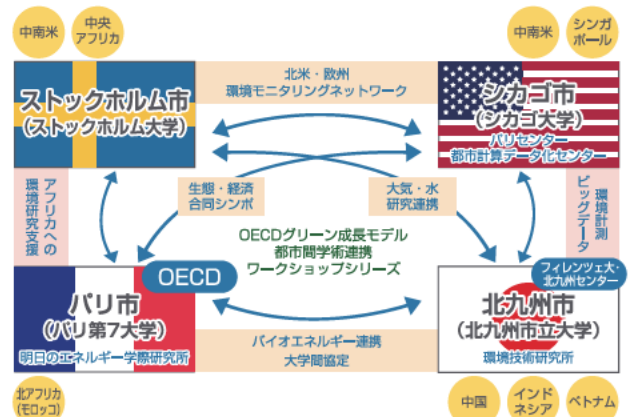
中南米

中央アフリカ

中南米

シンガポール

ストックホルム市
(ストックホルム大学)

北米・欧州
環境モニタリングネットワーク

シカゴ市
(シカゴ大学)
パリセンター
都市計算データ化センター

アフリカへの環境研究支援

生態・経済合同シンポ

大気・水研究連携

ビッグデータ環境計測

OECDグリーン成長モデル
都市間学術連携
ワークショップシリーズ

OECD

フィレンツェ大・北九州センター

パリ市
(パリ第7大学)
明日のエネルギー学際研究所

バイオエネルギー連携
大学間協定

北九州市
(北九州市立大学)
環境技術研究所

北アフリカ(モロッコ)

中国

インドネシア

ベトナム